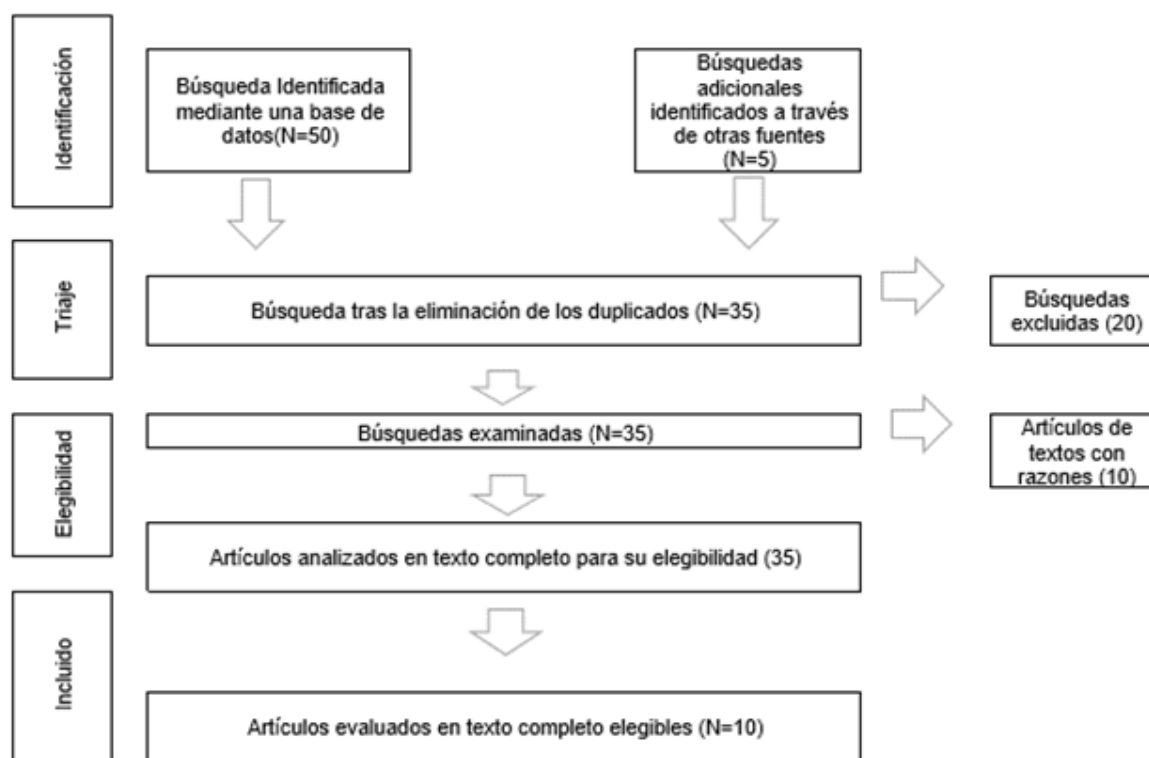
Identificación

Búsqueda Identificada mediante una base de datos(N=50)

Búsquedas adicionales identificados a través de otras fuentes (N=5)

Triaje

Búsqueda tras la eliminación de los duplicados (N=35)

Búsquedas excluidas (20)

Elegibilidad

Búsquedas examinadas (N=35)

Artículos de textos con razones (10)

Artículos analizados en texto completo para su elegibilidad (35)

Incluido

Artículos evaluados en texto completo elegibles (N=10)